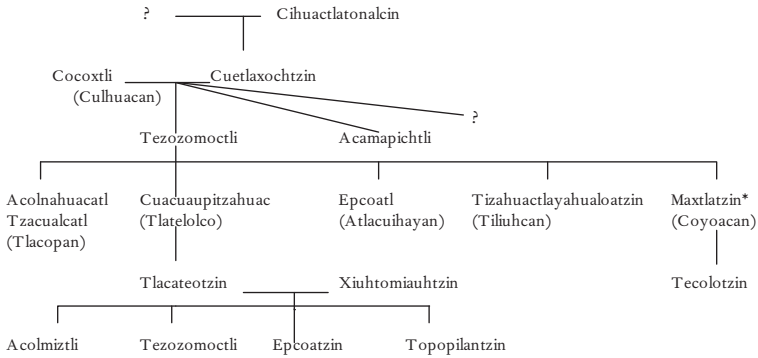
? Cihuactlatonalcin

Cocoxtli (Culhuacan) Cuetlaxochtzin

?

Tezozomoctli

Acamapichtli

Acolnahuacatl Tzacualcatl (Tlacopan)

Cuacuaupitzahuac (Tlatelolco)

Epcoatl (Atlacuihayan)

Tizahuactlayahualoatzin (Tiliuhcan)

Maxtlatzin* (Coyoacan)

Tlacateotzin Xiuhtomiauhtzin

Tecolotzin

Acolmiztli

Tezozomoctli

Epcoatzin

Topopilantzin